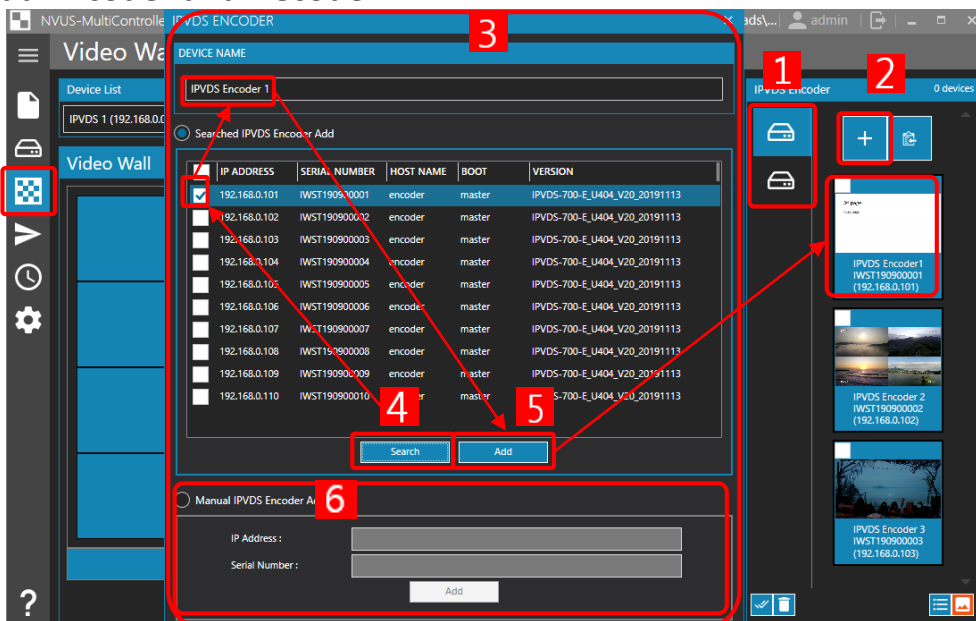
NVUS-MultiControlle IPVDS ENCODER ads\ admin

Video Wa

Device List

IPVDS 1 (192.168.0.

Video Wall

3

DEVICE NAME

IPVDS Encoder 1

Searched IPVDS Encoder Add

| | IP ADDRESS | SERIAL NUMBER | HOST NAME | BOOT | VERSION |
|---|---|---|---|---|---|
| ☑ | 192.168.0.101 | IWST190900001 | encoder | master | IPVDS-700-E_U404_V20_20191113 |
| | 192.168.0.102 | IWST190900002 | encoder | master | IPVDS-700-E_U404_V20_20191113 |
| | 192.168.0.103 | IWST190900003 | encoder | master | IPVDS-700-E_U404_V20_20191113 |
| | 192.168.0.104 | IWST190900004 | encoder | master | IPVDS-700-E_U404_V20_20191113 |
| | 192.168.0.105 | IWST190900005 | encoder | master | IPVDS-700-E_U404_V20_20191113 |
| | 192.168.0.106 | IWST190900006 | encoder | master | IPVDS-700-E_U404_V20_20191113 |
| | 192.168.0.107 | IWST190900007 | encoder | master | IPVDS-700-E_U404_V20_20191113 |
| | 192.168.0.108 | IWST190900008 | encoder | master | IPVDS-700-E_U404_V20_20191113 |
| | 192.168.0.109 | IWST190900009 | encoder | master | IPVDS-700-E_U404_V20_20191113 |
| | 192.168.0.110 | IWST190900010 | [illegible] | master | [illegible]S-700-E_U404_V20_20191113 |

4 5

Search Add

6

Manual IPVDS Encoder A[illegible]

IP Address :

Serial Number :

Add

1 2

IPVDS Encoder 0 devices

IPVDS Encoder1
IWST190900001
(192.168.0.101)

IPVDS Encoder 2
IWST190900002
(192.168.0.102)

IPVDS Encoder 3
IWST190900003
(192.168.0.103)

?